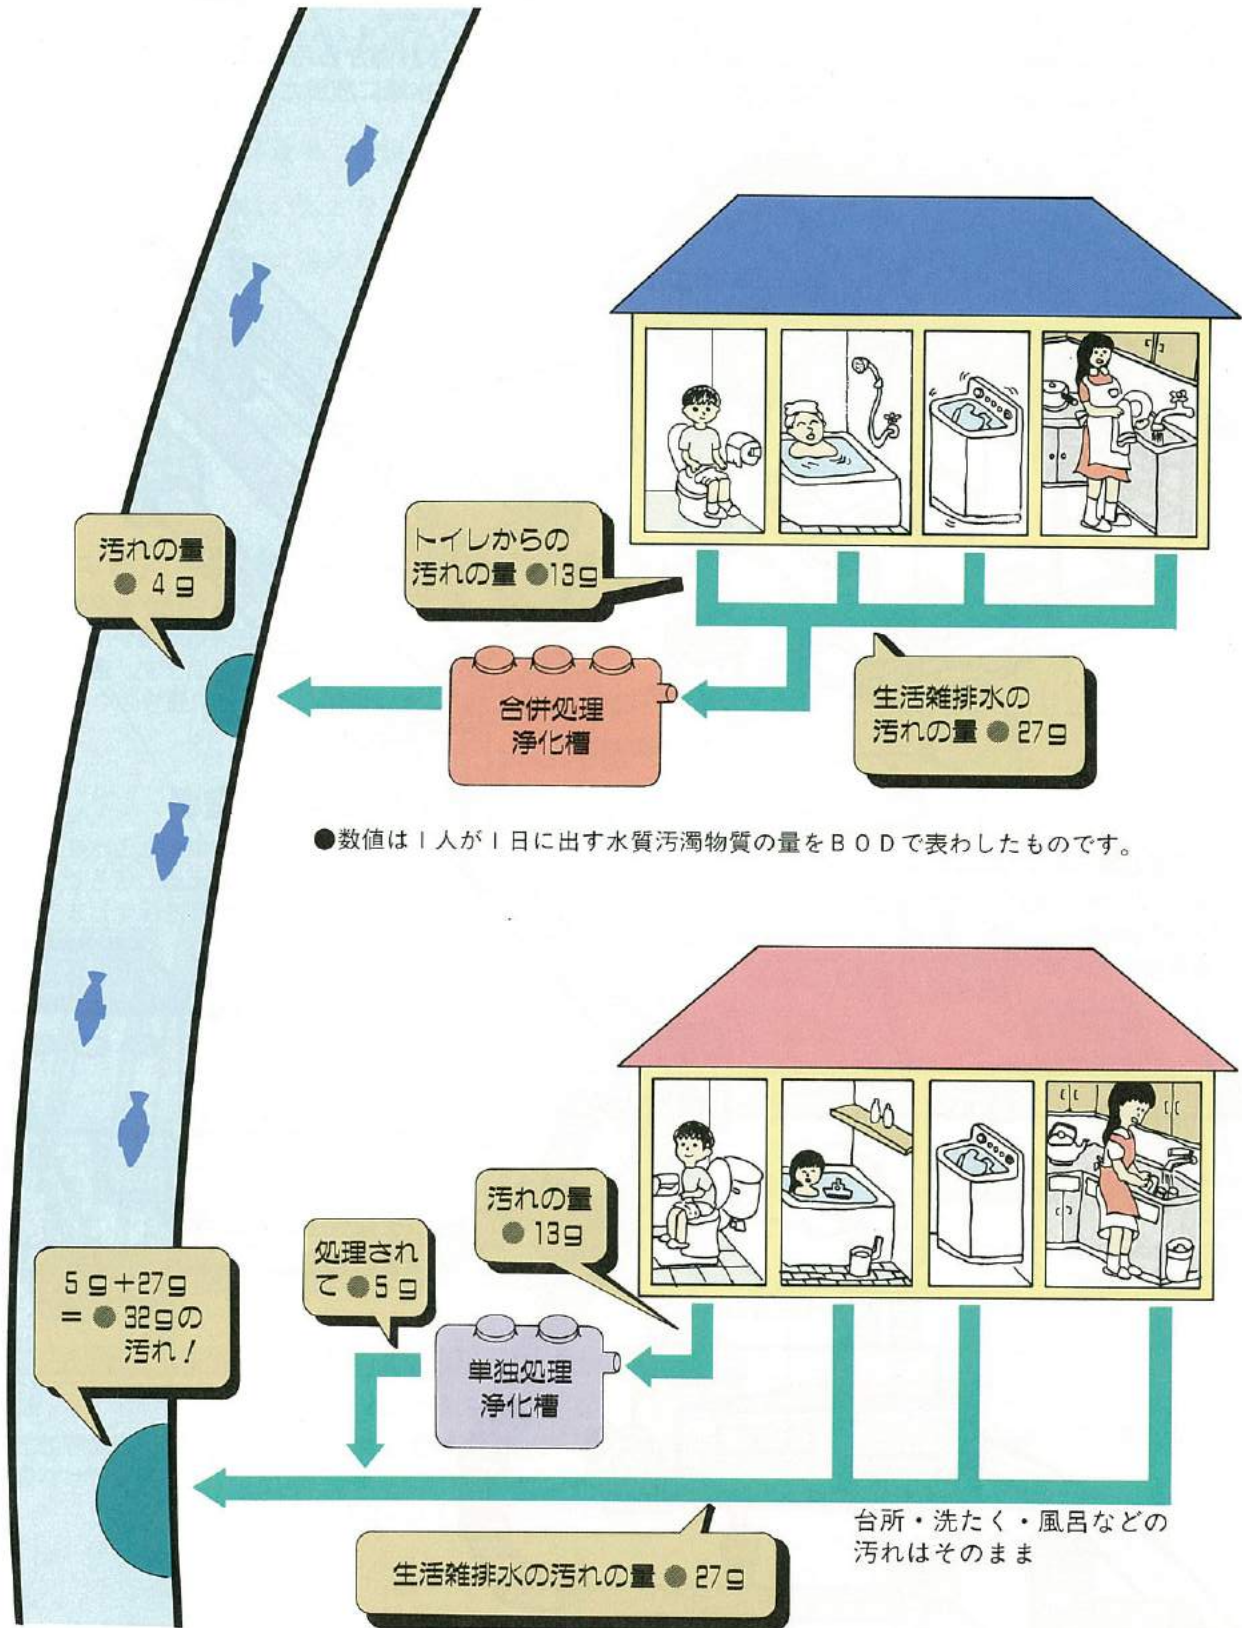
汚れの量 ● 4g

トイレからの汚れの量 ●13g

合併処理浄化槽

生活雑排水の汚れの量 ● 27g

●数値は１人が１日に出す水質汚濁物質の量をＢＯＤで表わしたものです。

汚れの量 ● 13g

処理されて ●5g

5g＋27g ＝ ● 32gの汚れ！

単独処理浄化槽

台所・洗たく・風呂などの汚れはそのまま

生活雑排水の汚れの量 ● 27g